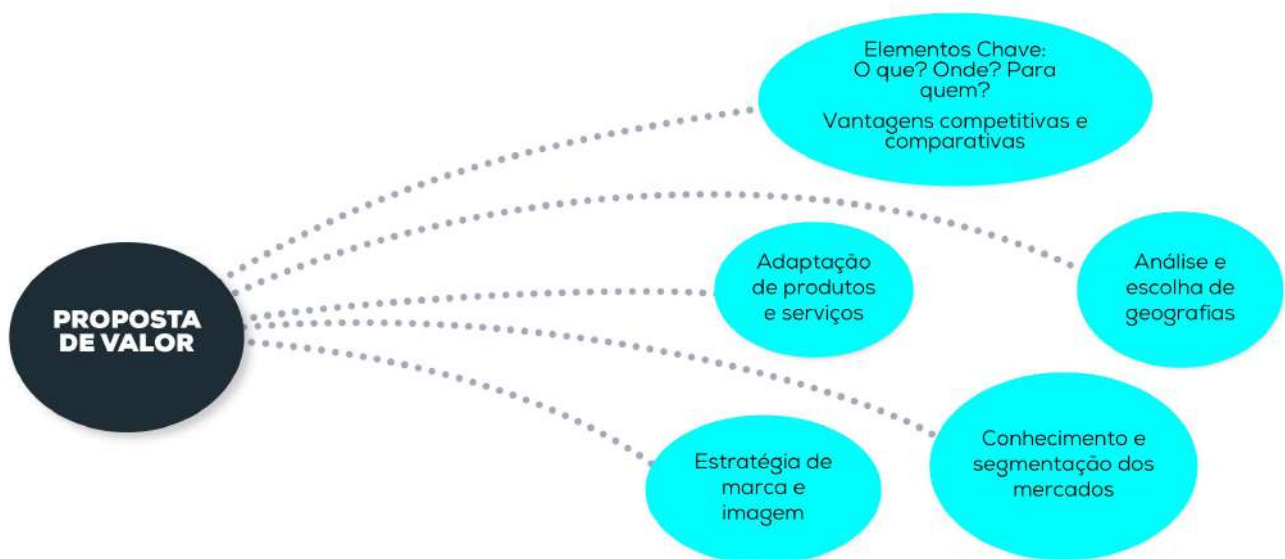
PROPOSTA DE VALOR

Elementos Chave: O que? Onde? Para quem?

Vantagens competitivas e comparativas

Adaptação de produtos e serviços

Análise e escolha de geografias

Estratégia de marca e imagem

Conhecimento e segmentação dos mercados